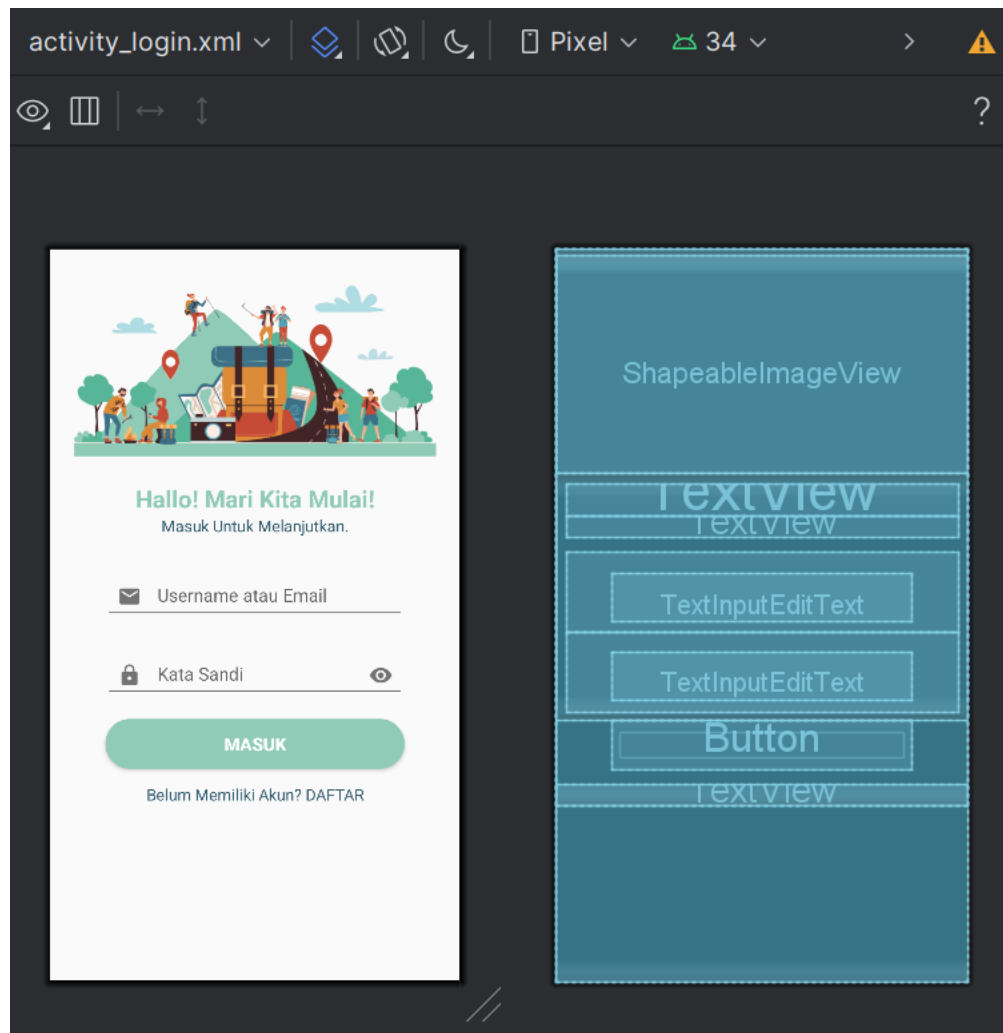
activity_login.xml Pixel 34

?

Hallo! Mari Kita Mulai!
Masuk Untuk Melanjutkan.

Username atau Email

Kata Sandi

MASUK

Belum Memiliki Akun? DAFTAR

ShapeableImageView

TextView
TextView

TextInputEditText

TextInputEditText

Button
TextView